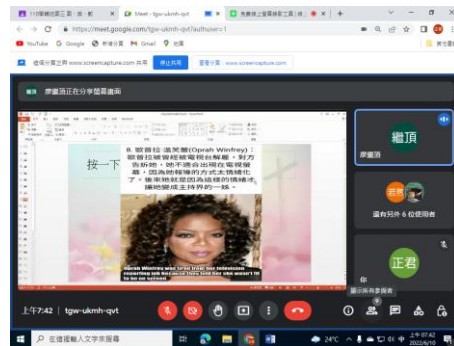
110學年度第三週 - 迷 - 數 | Meet - tgw-ukmh-qvt | 免費線上螢幕錄影工具 | 錄

https://meet.google.com/tgw-ukmh-qvt?authuser=1

YouTube Google 新增分頁 Gmail 地圖

從這分頁正與 www.screencapture.com 共享 停止共用 重新分享

廖豐頂正在分享簡報畫面

按一下

8. 歐普拉·溫芙蕾(Oprah Winfrey): 歐普拉被曾經被電視台解雇，對方告訴她，她不適合出現在電視螢幕，因為她報導的方式太情緒化了。後來她就是因為這樣的情緒才讓她變成主持界的一姊。

Oprah Winfrey was fired from her television reporting job because they told her she wasn't fit to be on screen.

豐頂

廖豐頂

還有另外 6 位使用者

正君

你

顯示所有參與者

上午7:42 | tgw-ukmh-qvt

在這裡輸入文字來搜尋

24°C 大致晴朗

上午 07:42
2022/6/10